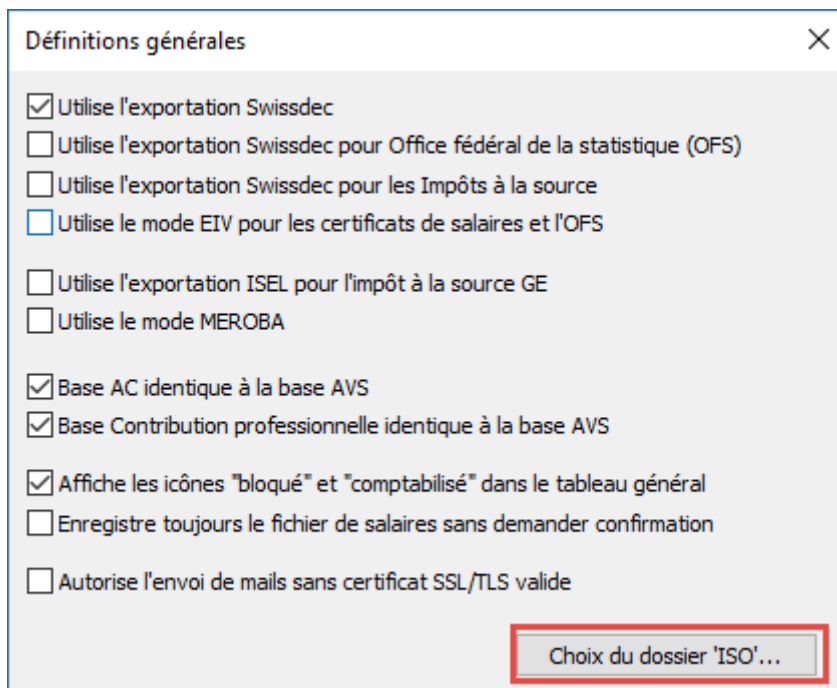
Définitions générales

X

☑ Utilise l'exportation Swissdec
☐ Utilise l'exportation Swissdec pour Office fédéral de la statistique (OFS)
☐ Utilise l'exportation Swissdec pour les Impôts à la source
☐ Utilise le mode EIV pour les certificats de salaires et l'OFS

☐ Utilise l'exportation ISEL pour l'impôt à la source GE
☐ Utilise le mode MEROBA

☑ Base AC identique à la base AVS
☑ Base Contribution professionnelle identique à la base AVS

☑ Affiche les icônes "bloqué" et "comptabilisé" dans le tableau général
☐ Enregistre toujours le fichier de salaires sans demander confirmation

☐ Autorise l'envoi de mails sans certificat SSL/TLS valide

Choix du dossier 'ISO'...